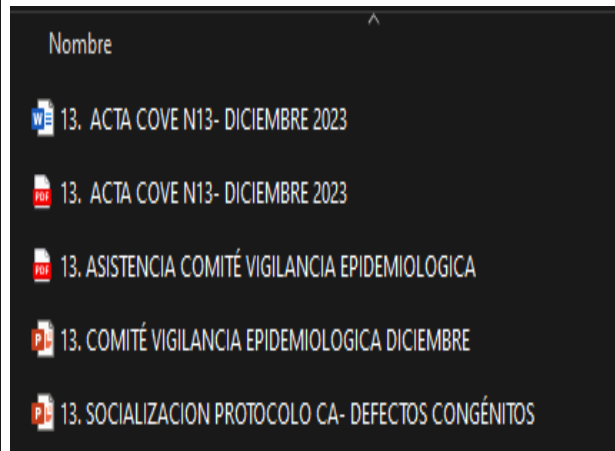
Nombre

13. ACTA COVE N13- DICIEMBRE 2023

13. ACTA COVE N13- DICIEMBRE 2023

13. ASISTENCIA COMITÉ VIGILANCIA EPIDEMIOLOGICA

13. COMITÉ VIGILANCIA EPIDEMIOLOGICA DICIEMBRE

13. SOCIALIZACION PROTOCOLO CA- DEFECTOS CONGÉNITOS